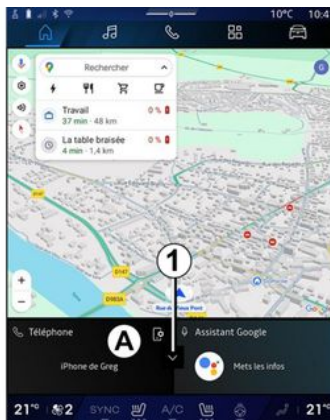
10°C 10:4

Rechercher

Travail
37 min · 48 km
0 %

La table braisée
4 min · 1,4 km
0 %

G

D147

D983A

Rue du Vieux Pont

1

Téléphone

A

iPhone de Greg

Assistant Google

Mets les infos

21° 2 SYNC A/C 21